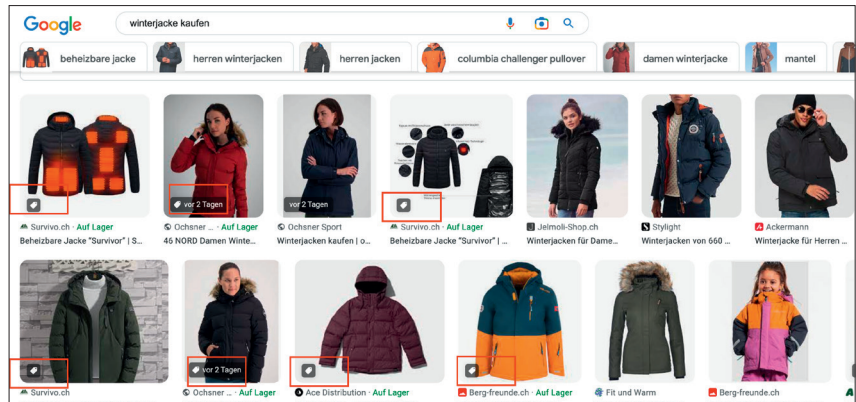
Google

winterjacke kaufen

beheizbare jacke | herren winterjacken | herren jacken | columbia challenger pullover | damen winterjacke | mantel

Survivo.ch · Auf Lager
Beheizbare Jacke "Survivor" | S...

vor 2 Tagen
Ochsner ... · Auf Lager
46 NORD Damen Winte...

vor 2 Tagen
Ochsner Sport
Winterjacken kaufen | o...

Survivo.ch · Auf Lager
Beheizbare Jacke "Survivor" | ...

Jelmoli-Shop.ch
Winterjacken für Dame...

Stylight
Winterjacken von 660 ...

Ackermann
Winterjacke für Herren ...

Survivo.ch

vor 2 Tagen
Ochsner ... · Auf Lager

Ace Distribution · Auf Lager

Berg-freunde.ch · Auf Lager

Fit und Warm

Berg-freunde.ch